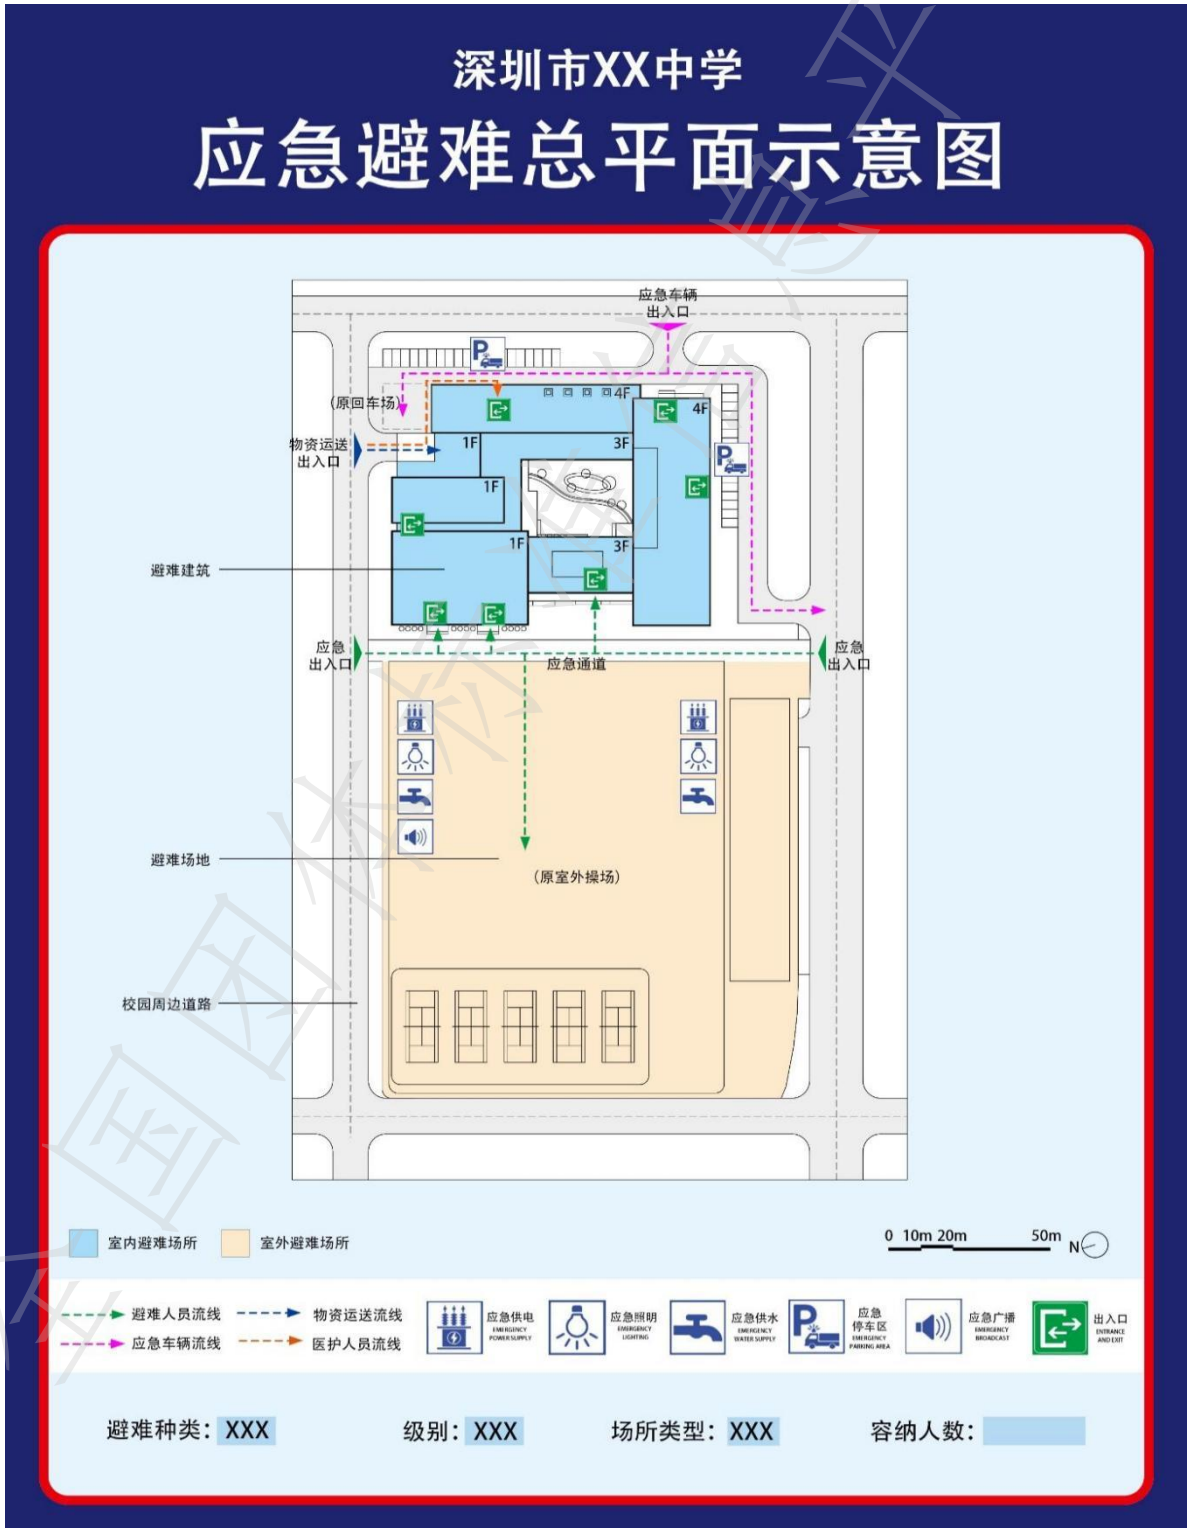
深圳市XX中学
应急避难总平面示意图

应急车辆出入口

(原回车场)

4F
4F
物资运送出入口
1F
3F
1F
1F
3F

避难建筑

应急出入口
应急通道
应急出入口

避难场地
(原室外操场)

校园周边道路

室内避难场所
室外避难场所

0 10m 20m 50m N

避难人员流线
应急车辆流线
物资运送流线
医护人员流线
应急供电 EMERGENCY POWER SUPPLY
应急照明 EMERGENCY LIGHTING
应急供水 EMERGENCY WATER SUPPLY
应急停车区 EMERGENCY PARKING AREA
应急广播 EMERGENCY BROADCAST
出入口 ENTRANCE AND EXIT

避难种类: XXX
级别: XXX
场所类型: XXX
容纳人数: